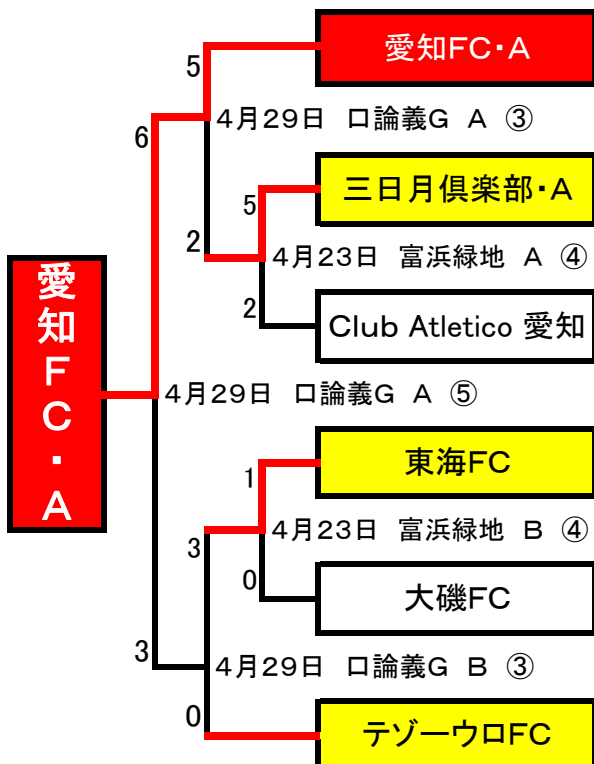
愛知FC・A

5

4月29日　口論義G　A　③

6

三日月倶楽部・A

5

2

4月23日　富浜緑地　A　④

2

Club Atletico 愛知

愛知FC・A

4月29日　口論義G　A　⑤

東海FC

1

4月23日　富浜緑地　B　④

3

0

大磯FC

3

4月29日　口論義G　B　③

0

テゾーウロFC